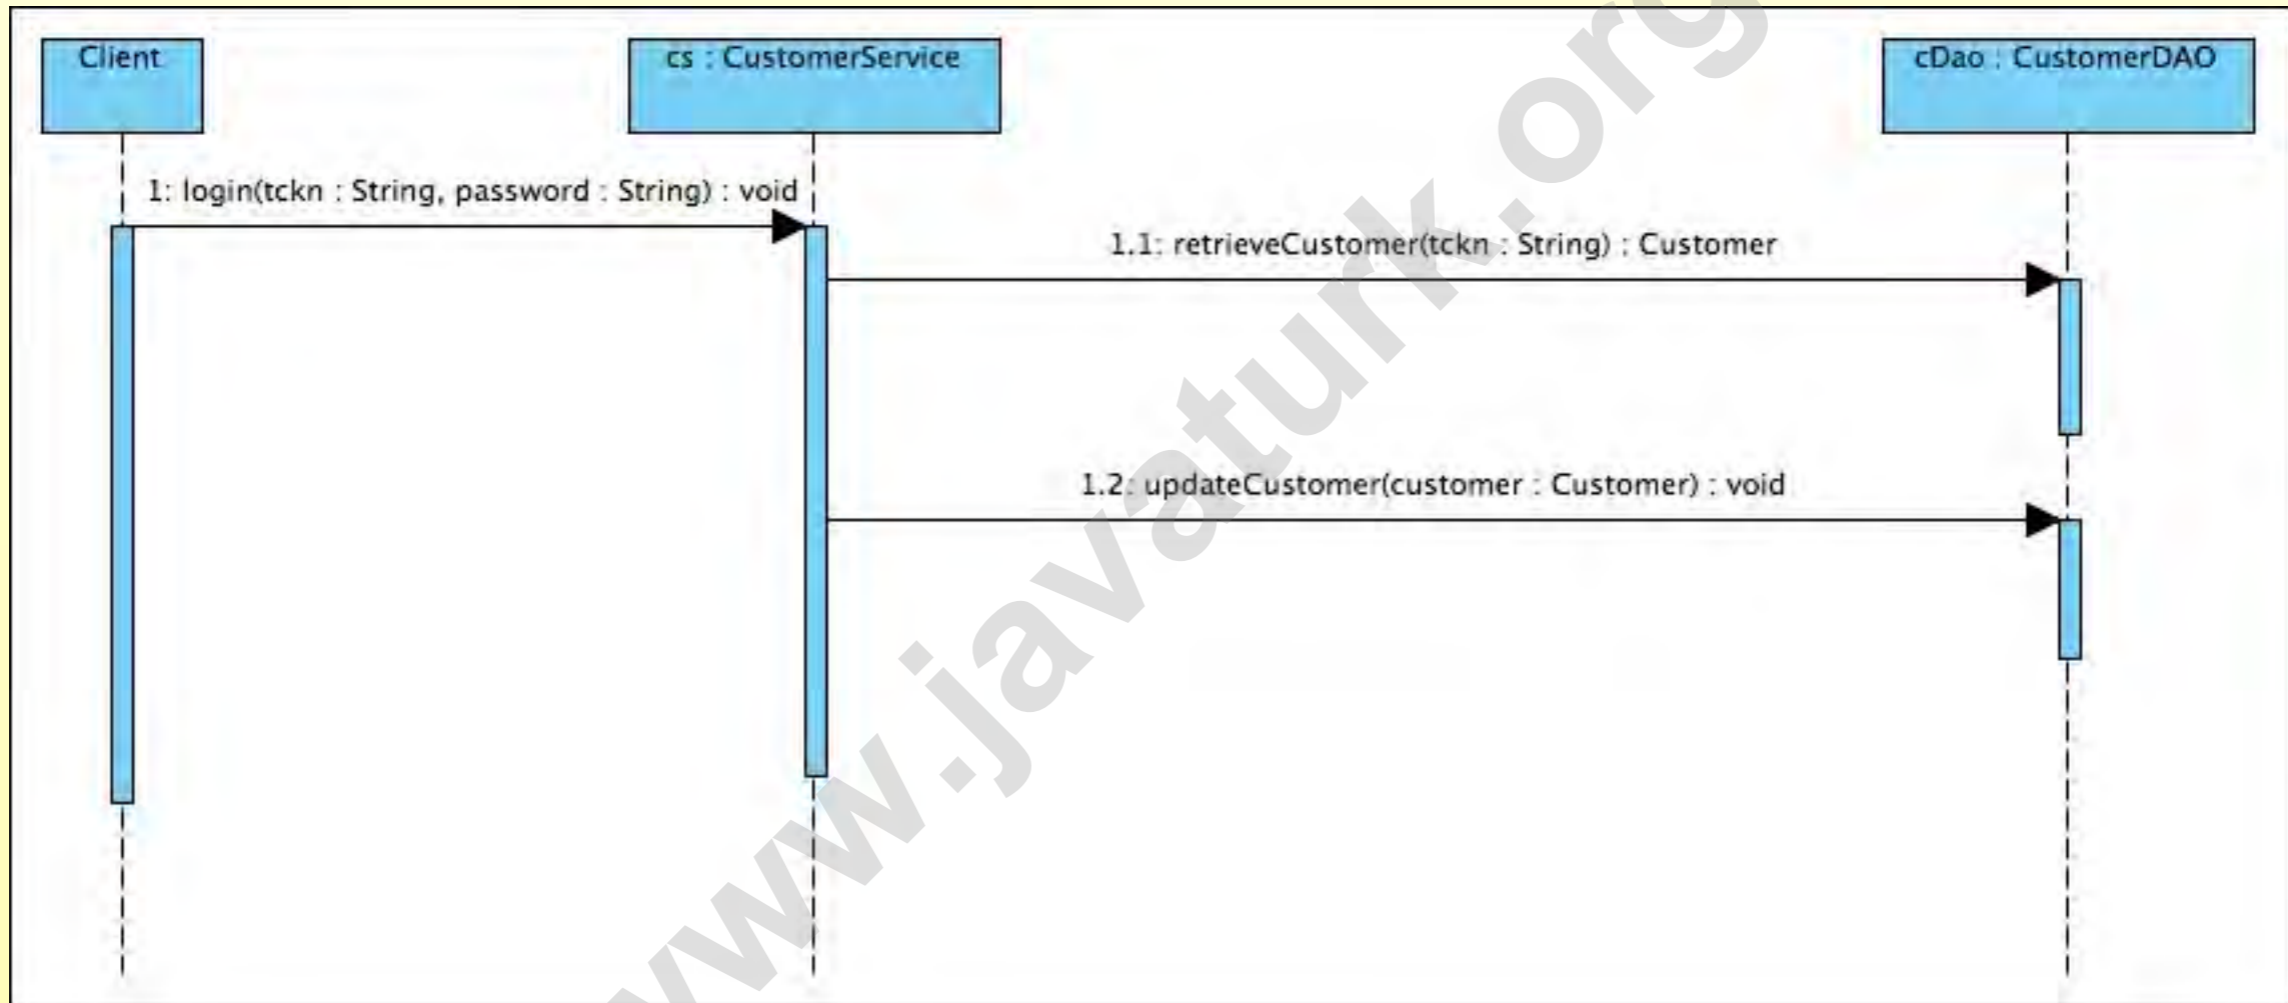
Client

cs : CustomerService

cDao : CustomerDAO

1: login(tckn : String, password : String) : void

1.1: retrieveCustomer(tckn : String) : Customer

1.2: updateCustomer(customer : Customer) : void

www.javaturk.org